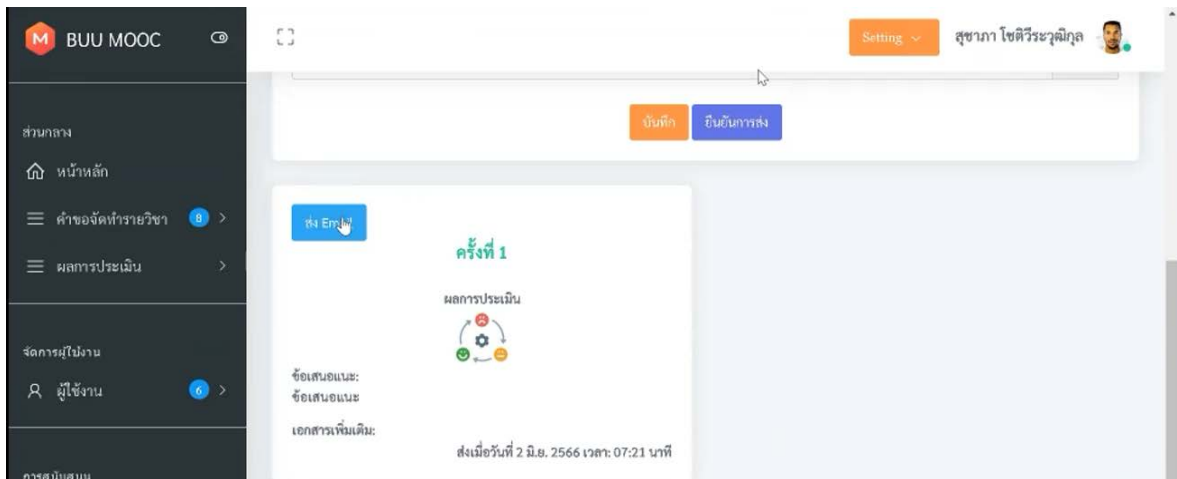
M BUU MOOC

ส่วนกลาง

หน้าหลัก

คำขอจัดทำรายวิชา 8

ผลการประเมิน

จัดการผู้ใช้งาน

ผู้ใช้งาน 6

การสนับสนุน

Setting

สุชาภา โชติวีระวุฒิกุล

บันทึก

ยืนยันการส่ง

ส่ง Email

ครั้งที่ 1

ผลการประเมิน

ข้อเสนอแนะ:
ข้อเสนอแนะ

เอกสารเพิ่มเติม:

ส่งเมื่อวันที่ 2 มิ.ย. 2566 เวลา: 07:21 นาที